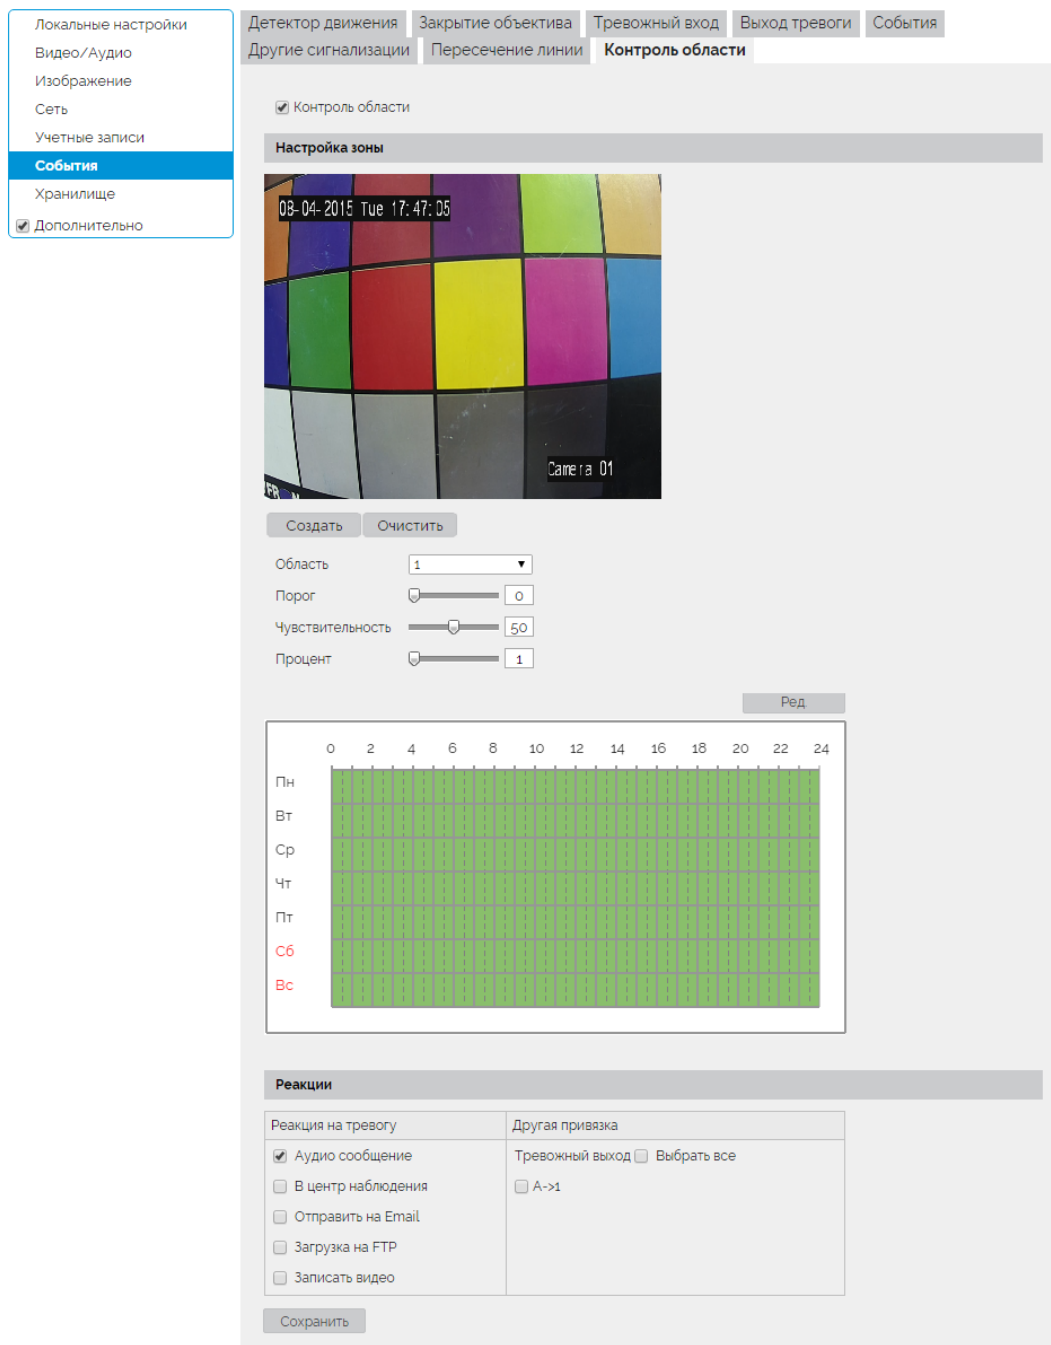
Локальные настройки
Видео/Аудио
Изображение
Сеть
Учетные записи
События
Хранилище
Дополнительно

Детектор движения | Закрытие объектива | Тревожный вход | Выход тревоги | События
Другие сигнализации | Пересечение линии | Контроль области

Контроль области

Настройка зоны

08-04-2015 Tue 17:47:05
Camera 01

Создать | Очистить

Область 1
Порог 0
Чувствительность 50
Процент 1

Ред

| | 0 | 2 | 4 | 6 | 8 | 10 | 12 | 14 | 16 | 18 | 20 | 22 | 24 |
|---|---|---|---|---|---|---|---|---|---|---|---|---|---|
| Пн | | | | | | | | | | | | | |
| Вт | | | | | | | | | | | | | |
| Ср | | | | | | | | | | | | | |
| Чт | | | | | | | | | | | | | |
| Пт | | | | | | | | | | | | | |
| Сб | | | | | | | | | | | | | |
| Вс | | | | | | | | | | | | | |

Реакции

| Реакция на тревогу | Другая привязка |
|---|---|
| Аудио сообщение | Тревожный выход Выбрать все |
| В центр наблюдения | A->1 |
| Отправить на Email | |
| Загрузка на FTP | |
| Записать видео | |

Сохранить